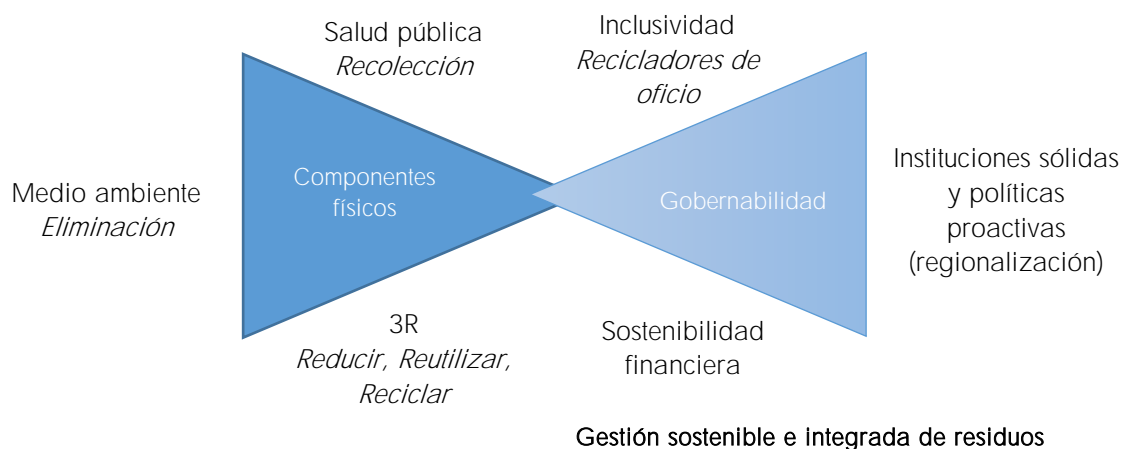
Salud pública
*Recolección*

Inclusividad
*Recicladores de oficio*

Medio ambiente
*Eliminación*

Componentes físicos

Gobernabilidad

Instituciones sólidas y políticas proactivas (regionalización)

3R
*Reducir, Reutilizar, Reciclar*

Sostenibilidad financiera

Gestión sostenible e integrada de residuos